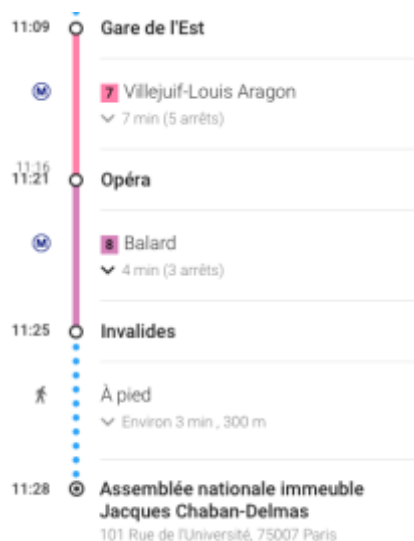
11:09 Gare de l'Est

M 7 Villejuif-Louis Aragon
7 min (5 arrêts)

11:16
11:21 Opéra

M 8 Balard
4 min (3 arrêts)

11:25 Invalides

À pied
Environ 3 min , 300 m

11:28 Assemblée nationale immeuble Jacques Chaban-Delmas
101 Rue de l'Université, 75007 Paris